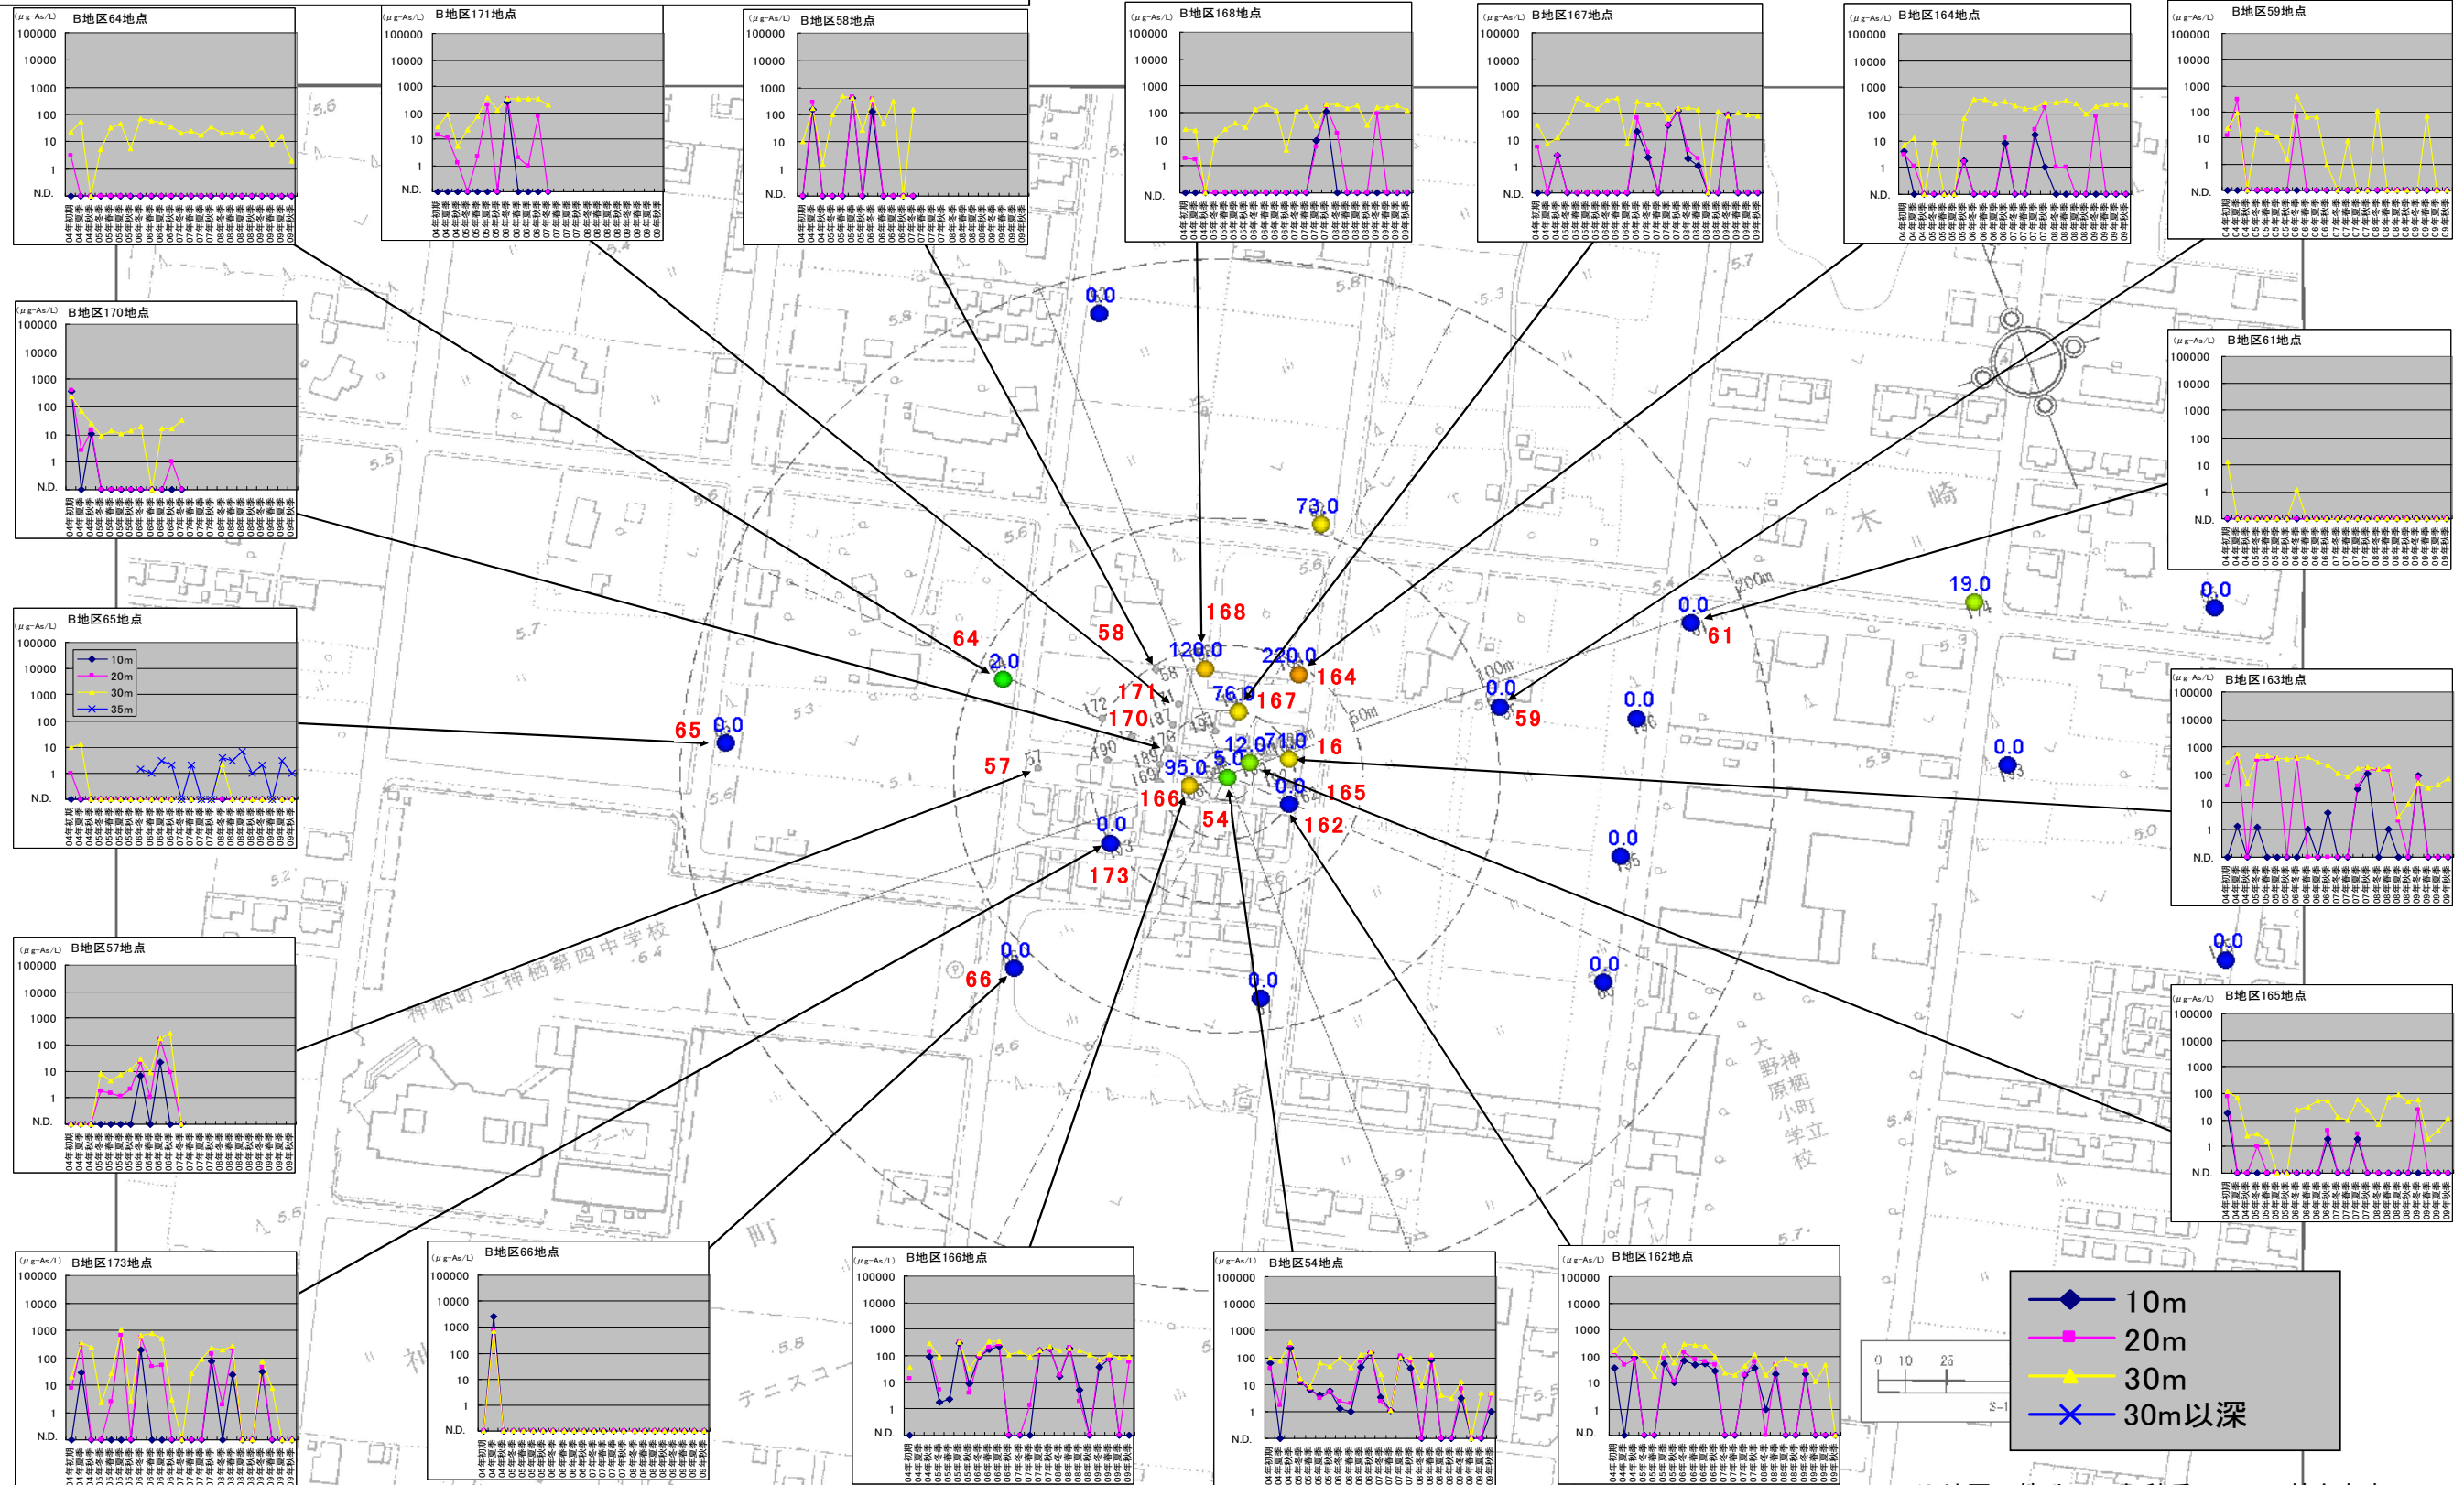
(μg-As/L) B地区64地点
100000
10000
1000
100
10
1
N.D.

(μg-As/L) B地区171地点
100000
10000
1000
100
10
1
N.D.

(μg-As/L) B地区58地点
100000
10000
1000
100
10
1
N.D.

(μg-As/L) B地区168地点
100000
10000
1000
100
10
1
N.D.

(μg-As/L) B地区167地点
100000
10000
1000
100
10
1
N.D.

(μg-As/L) B地区164地点
100000
10000
1000
100
10
1
N.D.

(μg-As/L) B地区59地点
100000
10000
1000
100
10
1
N.D.

(μg-As/L) B地区170地点
100000
10000
1000
100
10
1
N.D.

(μg-As/L) B地区61地点
100000
10000
1000
100
10
1
N.D.

(μg-As/L) B地区65地点
100000
10000
1000
100
10
1
N.D.
10m
20m
30m
35m

(μg-As/L) B地区163地点
100000
10000
1000
100
10
1
N.D.

(μg-As/L) B地区57地点
100000
10000
1000
100
10
1
N.D.

(μg-As/L) B地区165地点
100000
10000
1000
100
10
1
N.D.

(μg-As/L) B地区173地点
100000
10000
1000
100
10
1
N.D.

(μg-As/L) B地区66地点
100000
10000
1000
100
10
1
N.D.

(μg-As/L) B地区166地点
100000
10000
1000
100
10
1
N.D.

(μg-As/L) B地区54地点
100000
10000
1000
100
10
1
N.D.

(μg-As/L) B地区162地点
100000
10000
1000
100
10
1
N.D.

04年初期 04年夏季 04年秋季 05年冬季 05年春季 05年夏季 05年秋季 06年冬季 06年春季 06年夏季 06年秋季 07年冬季 07年春季 07年夏季 07年秋季 08年冬季 08年春季 08年夏季 08年秋季 09年冬季 09年春季 09年夏季 09年秋季

0.0
73.0
168
58
64
2.0
120.0
220.0
171
164
170
76.0
167
0.0
61
19.0
0.0
0.0
59
0.0
65
0.0
12.0
71.0
16
57
95.0
5.0
166
0.0
165
54
162
0.0
173
0.0
0.0
0.0
0.0
0.0
66
0.0
0.0
200m
100m
50m
神栖町立神栖第四中学校
大野原小学校
神栖町立
木崎

10m
20m
30m
30m以深
0 10 25